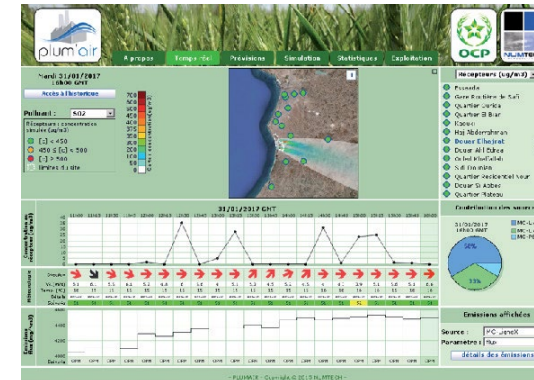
plum'air

A propos | Temps réel | Prévisions | Simulation | Statistiques | Exploitation

OCP

NUMTECH

Mardi 31/01/2017
10h00 GMT

Accès à l'historique

Polluant : SO2

Récepteurs : concentration simulée (ug/m3)
[c] < 450
450 ≤ [c] < 500
[c] > 500
limites du site

700
600
500
400
300
200
100
0

Récepteurs (ug/m3)

Escoudia
Gare Routière de Safi
Quartier Derka
Quartier El Biar
Kaouki
Haj Abderrahman
Douar Elhajrat
Douar Jdi Elbna
Oulad Msellek
Safi Ibn Khaldoun
Quartier Residentiel Nour
Douar Si Abbes
Quartier Plateau

31/01/2017 GMT

Contributions des sources

31/01/2017
10h00 GMT

MC-L...
MC-L...
MC-P...

33%

Concentrations au récepteur (ug/m3)

Météorologie

Direction
Vit. (m/s)
Temp. (°C)
Stabilité

Emissions SO2 (mg/Nm3)

Emissions affichées

Source : MC-LigneX
Paramètre : Flux

détails des émissions

- PLUMAIR - Copyright © 2013 NUMTECH -